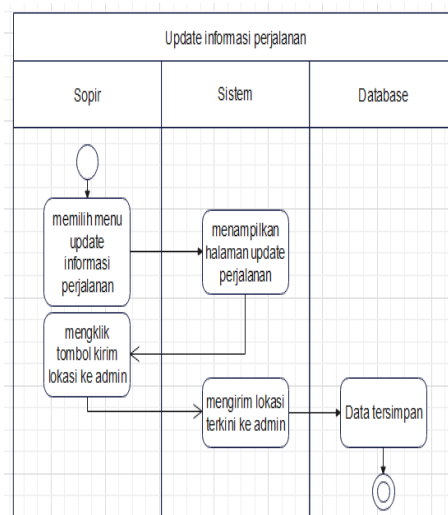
Update informasi perjalanan

Sopir

Sistem

Database

memilih menu update informasi perjalanan

menampilkan halaman update perjalanan

mengklik tombol kirim lokasi ke admin

mengirim lokasi terkini ke admin

Data tersimpan